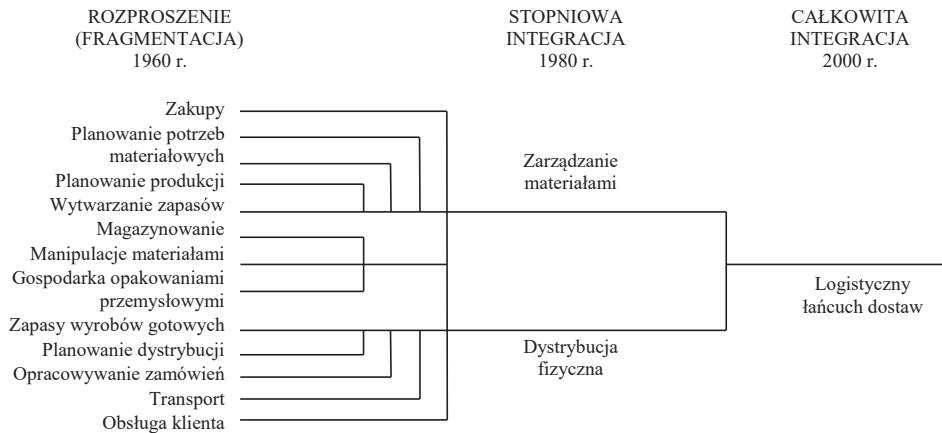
ROZPROSZENIE (FRAGMENTACJA) 1960 r.

STOPNIOWA INTEGRACJA 1980 r.

CAŁKOWITA INTEGRACJA 2000 r.

Zakupy
Planowanie potrzeb materiałowych
Planowanie produkcji
Wytwarzanie zapasów
Magazynowanie
Manipulacje materiałami
Gospodarka opakowaniami przemysłowymi
Zapasy wyrobów gotowych
Planowanie dystrybucji
Opracowywanie zamówień
Transport
Obsługa klienta

Zarządzanie materiałami

Dystrybucja fizyczna

Logistyczny łańcuch dostaw